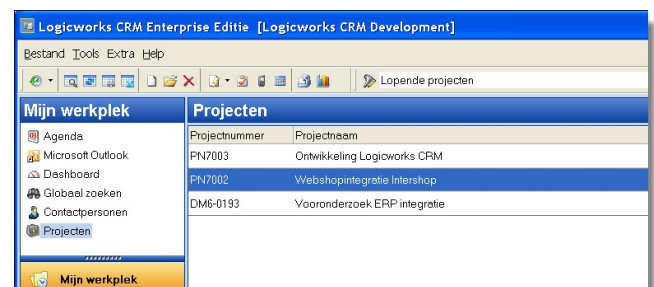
Logicworks CRM Enterprise Editie [Logicworks CRM Development]

Bestand Tools Extra Help

Lopende projecten

Mijn werkplek

Agenda
Microsoft Outlook
Dashboard
Globaal zoeken
Contactpersonen
Projecten

Mijn werkplek

Projecten

| Projectnummer | Projectnaam |
|---|---|
| PN7003 | Ontwikkeling Logicworks CRM |
| PN7002 | Webshopintegratie Intershop |
| DM6-0193 | Vooronderzoek ERP integratie |